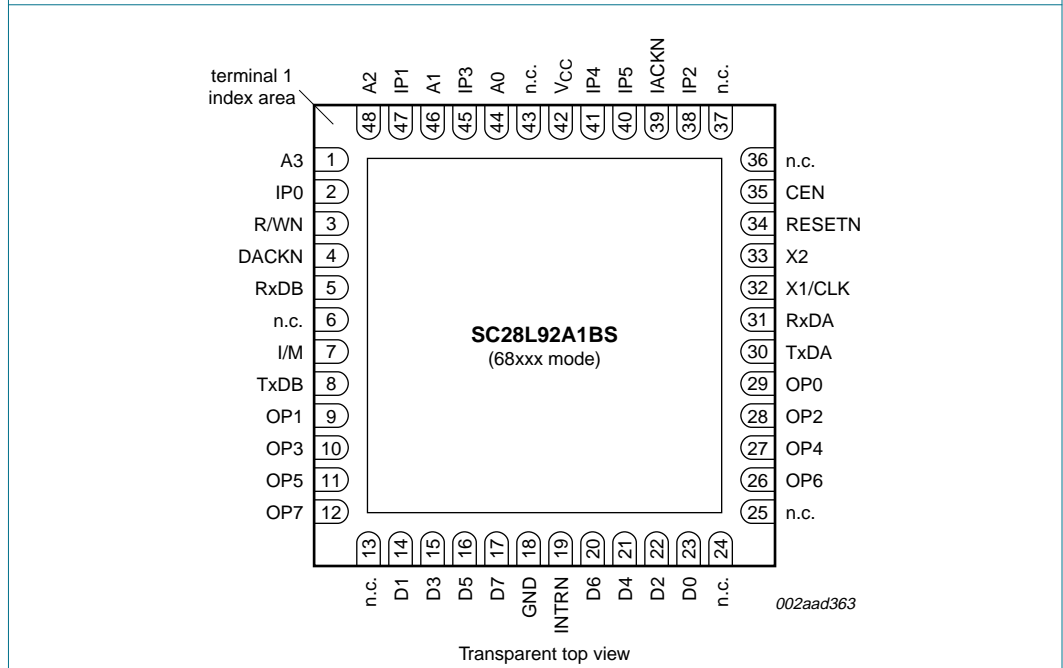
terminal 1 index area

A2 48
IP1 47
A1 46
IP3 45
A0 44
n.c. 43
$V_{CC}$ 42
IP4 41
IP5 40
IACKN 39
IP2 38
n.c. 37

A3 1
IP0 2
R/WN 3
DACKN 4
RxDB 5
n.c. 6
I/M 7
TxDB 8
OP1 9
OP3 10
OP5 11
OP7 12

36 n.c.
35 CEN
34 RESETN
33 X2
32 X1/CLK
31 RxDA
30 TxDA
29 OP0
28 OP2
27 OP4
26 OP6
25 n.c.

SC28L92A1BS
(68xxx mode)

13 n.c.
14 D1
15 D3
16 D5
17 D7
18 GND
19 INTRN
20 D6
21 D4
22 D2
23 D0
24 n.c.

002aad363

Transparent top view